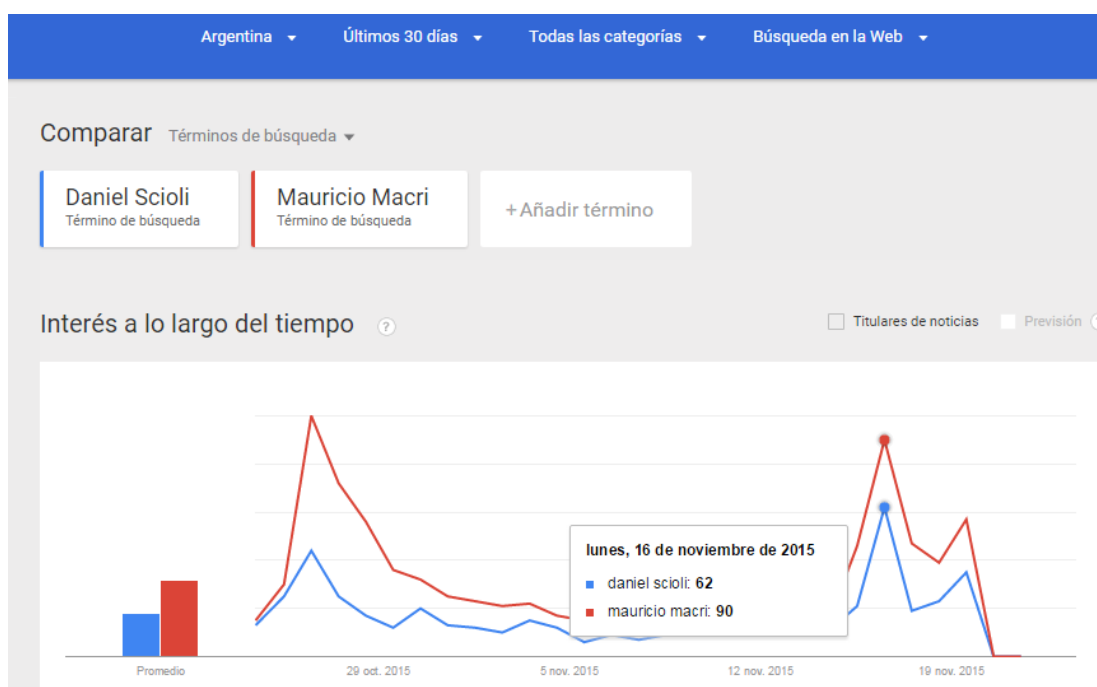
Argentina ▾ Últimos 30 días ▾ Todas las categorías ▾ Búsqueda en la Web ▾

Comparar Términos de búsqueda ▾

Daniel Scioli
Término de búsqueda

Mauricio Macri
Término de búsqueda

+Añadir término

Interés a lo largo del tiempo ?

Titulares de noticias

Previsión

lunes, 16 de noviembre de 2015
daniel scioli: 62
mauricio macri: 90

Promedio

29 oct. 2015

5 nov. 2015

12 nov. 2015

19 nov. 2015